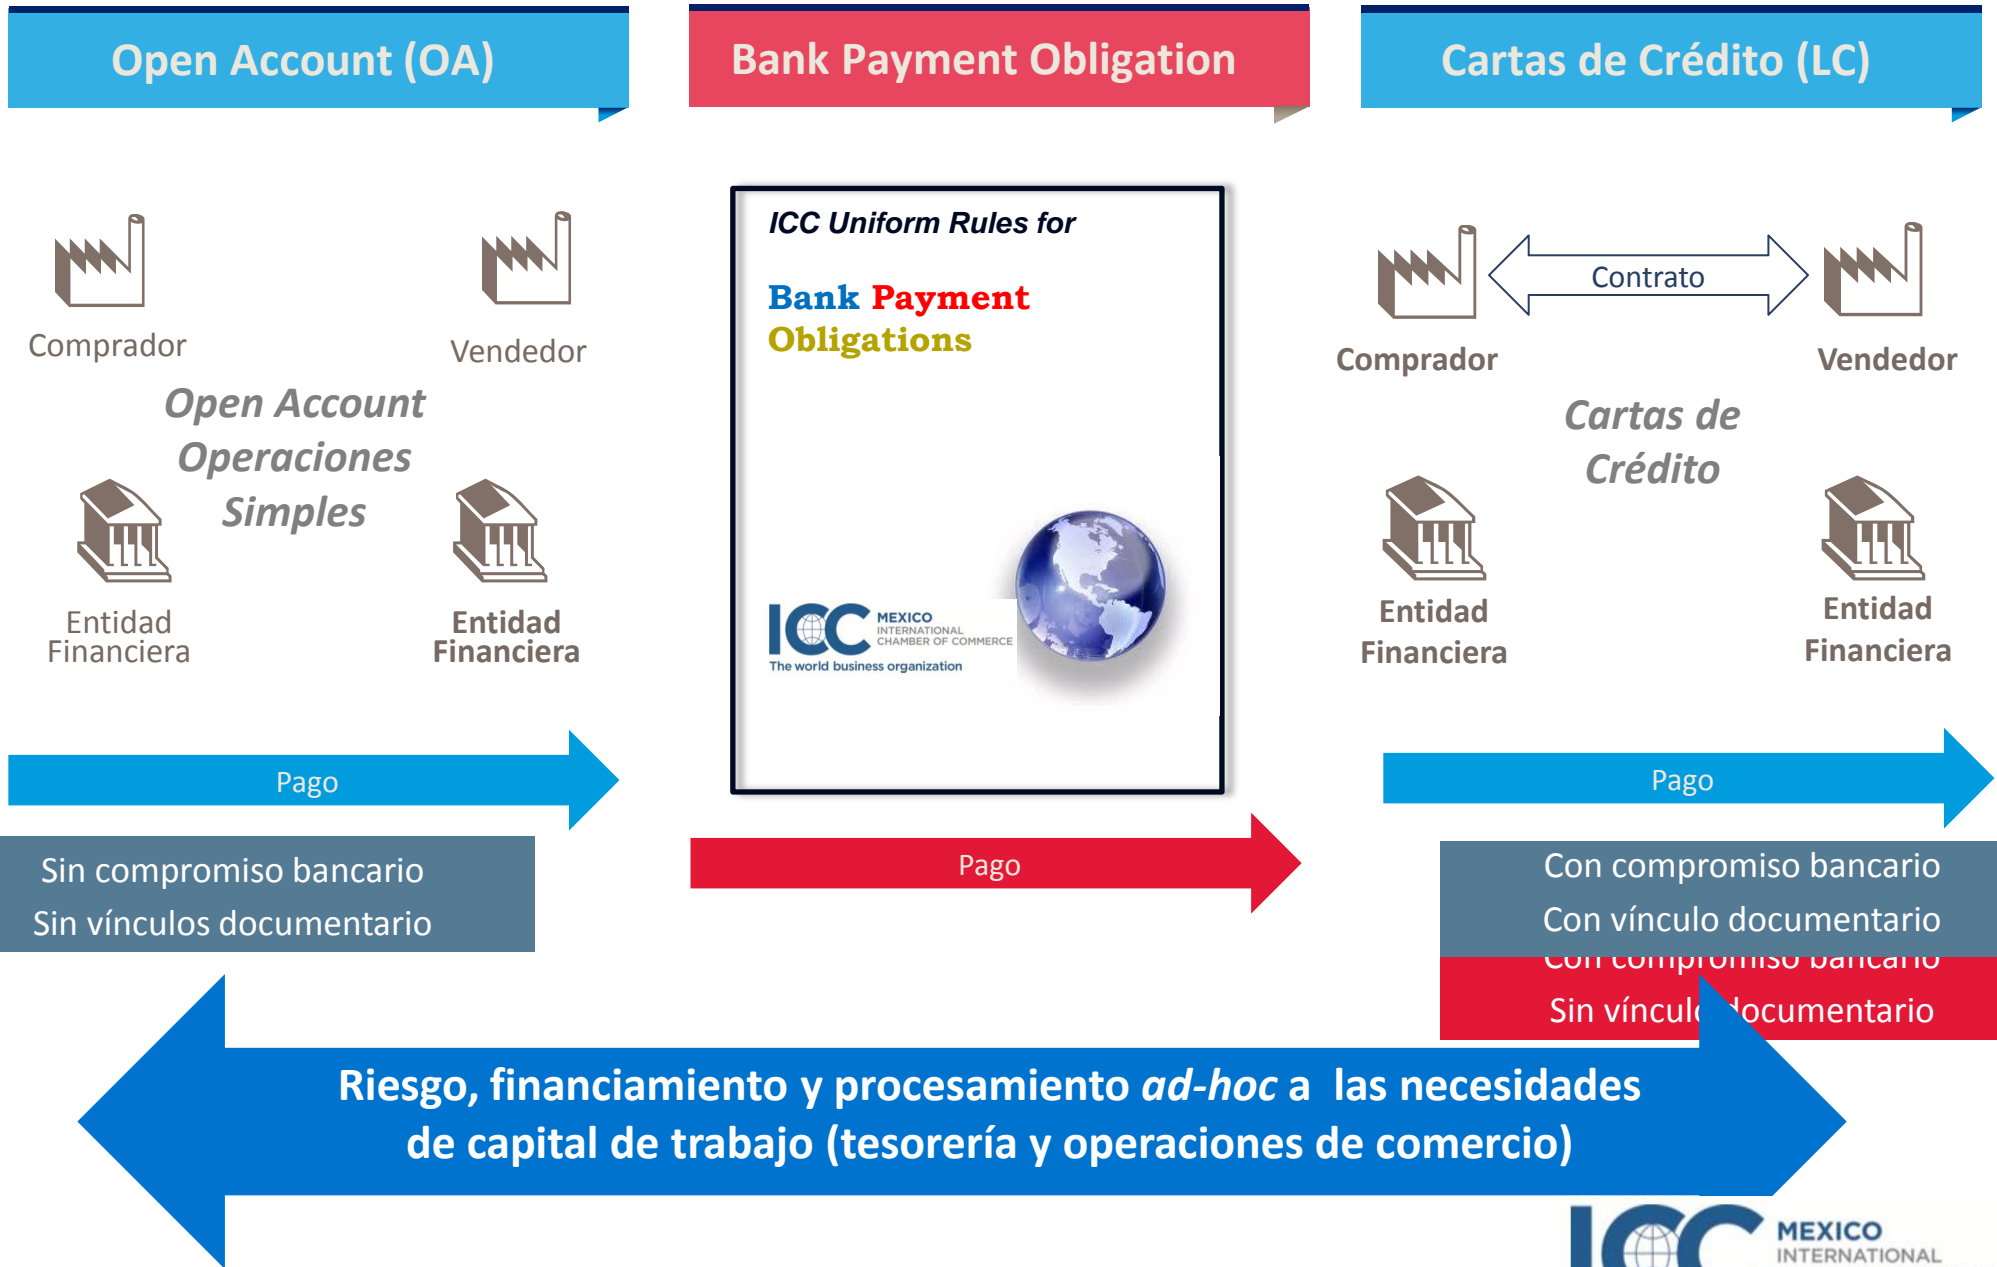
Open Account (OA)

Bank Payment Obligation

Cartas de Crédito (LC)

Comprador

Vendedor

Open Account Operaciones Simples

Entidad Financiera

Entidad Financiera

Pago

Sin compromiso bancario
Sin vínculos documentario

ICC Uniform Rules for

Bank Payment Obligations

ICC MEXICO INTERNATIONAL CHAMBER OF COMMERCE
The world business organization

Pago

Contrato

Comprador

Vendedor

Cartas de Crédito

Entidad Financiera

Entidad Financiera

Pago

Con compromiso bancario
Con vínculo documentario

Con compromiso bancario
Sin víncul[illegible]documentario

Riesgo, financiamiento y procesamiento *ad-hoc* a las necesidades de capital de trabajo (tesorería y operaciones de comercio)

ICC MEXICO INTERNATIONAL